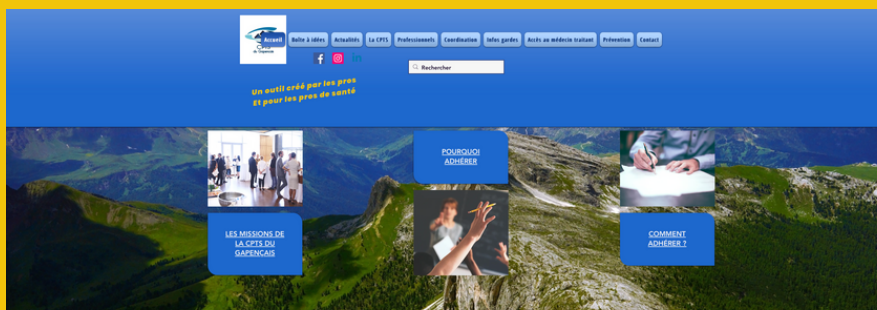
Accueil

Boîte à idées Actualités La CPTS Professionnels Coordination Infos gardes Accès au médecin traitant Prévention Contact

Rechercher

Un outil créé par les pros
Et pour les pros de santé

POURQUOI ADHÉRER

LES MISSIONS DE LA CPTS DU GAPENCAIS

COMMENT ADHÉRER ?